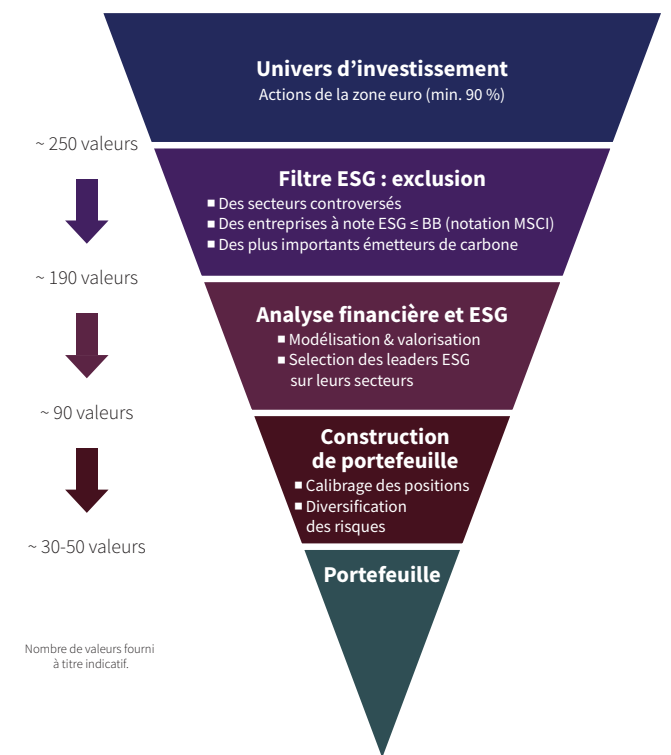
Univers d’investissement
Actions de la zone euro (min. 90 %)

~ 250 valeurs

Filtre ESG : exclusion
■ Des secteurs controversés
■ Des entreprises à note ESG ≤ BB (notation MSCI)
■ Des plus importants émetteurs de carbone

~ 190 valeurs

Analyse financière et ESG
■ Modélisation & valorisation
■ Selection des leaders ESG sur leurs secteurs

~ 90 valeurs

Construction de portefeuille
■ Calibrage des positions
■ Diversification des risques

~ 30-50 valeurs

Portefeuille

Nombre de valeurs fourni à titre indicatif.